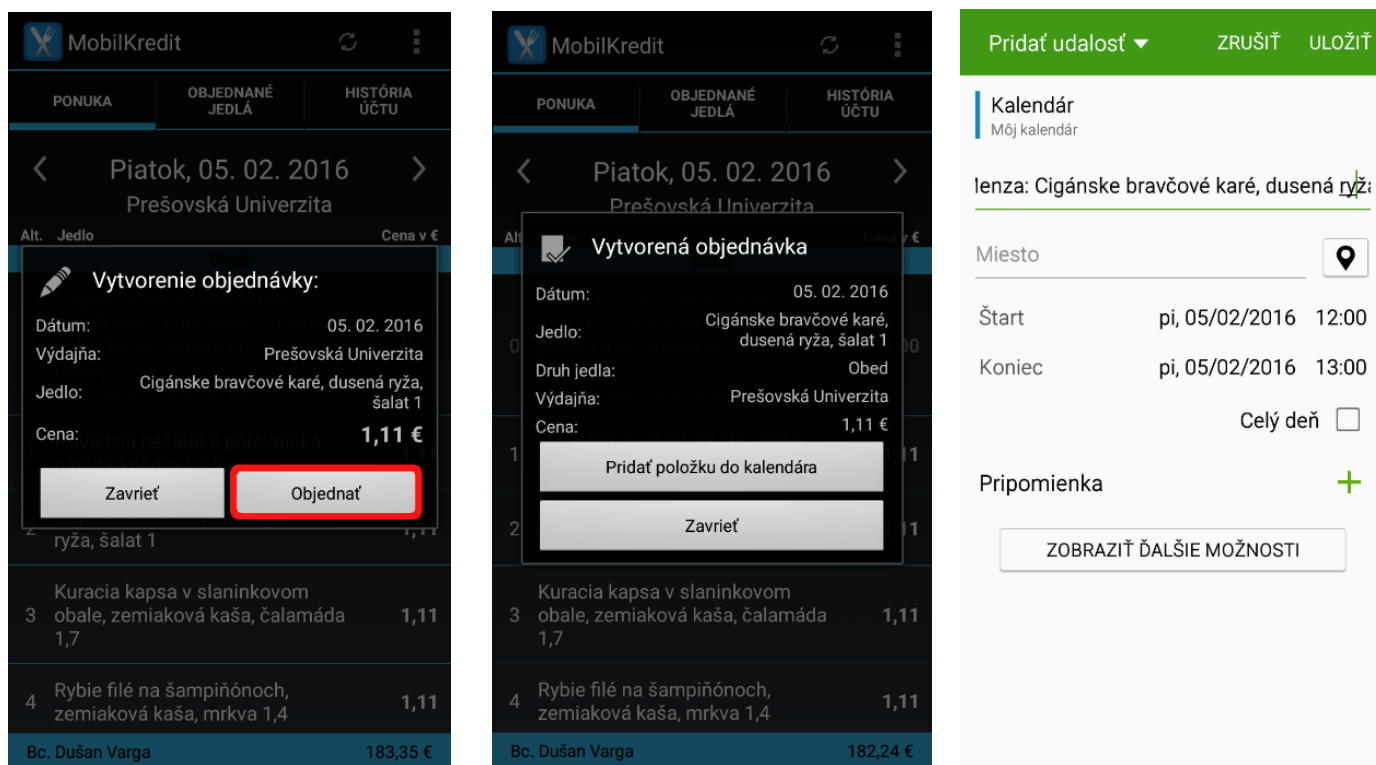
MobilKredit

PONUKA | OBJEDNANÉ JEDLÁ | HISTÓRIA ÚČTU

Piatok, 05. 02. 2016
Prešovská Univerzita

Alt. Jedlo
Cena v €

Vytvorenie objednávky:

Dátum: 05. 02. 2016
Výdajňa: Prešovská Univerzita
Jedlo: Cigánske bravčové karé, dusená ryža, šalat 1
Cena: 1,11 €

Zavrieť
Objednať

2 ryža, šalat 1 1,11

3 Kuracia kapsa v slaninkovom obale, zemiaková kaša, čalamáda 1,7 1,11

4 Rybie filé na šampiňónoch, zemiaková kaša, mrkva 1,4 1,11

Bc. Dušan Varga 183,35 €

MobilKredit

PONUKA | OBJEDNANÉ JEDLÁ | HISTÓRIA ÚČTU

Piatok, 05. 02. 2016
Prešovská Univerzita

Vytvorená objednávka

Dátum: 05. 02. 2016
Jedlo: Cigánske bravčové karé, dusená ryža, šalat 1
Druh jedla: Obed
Výdajňa: Prešovská Univerzita
Cena: 1,11 €

Pridať položku do kalendára
Zavrieť

3 Kuracia kapsa v slaninkovom obale, zemiaková kaša, čalamáda 1,7 1,11

4 Rybie filé na šampiňónoch, zemiaková kaša, mrkva 1,4 1,11

Bc. Dušan Varga 182,24 €

Pridať udalosť
ZRUŠIŤ
ULOŽIŤ

Kalendár
Môj kalendár

lenza: Cigánske bravčové karé, dusená ryža

Miesto

Štart pi, 05/02/2016 12:00
Koniec pi, 05/02/2016 13:00

Celý deň

Pripomienka

ZOBRAZIŤ ĎALŠIE MOŽNOSTI